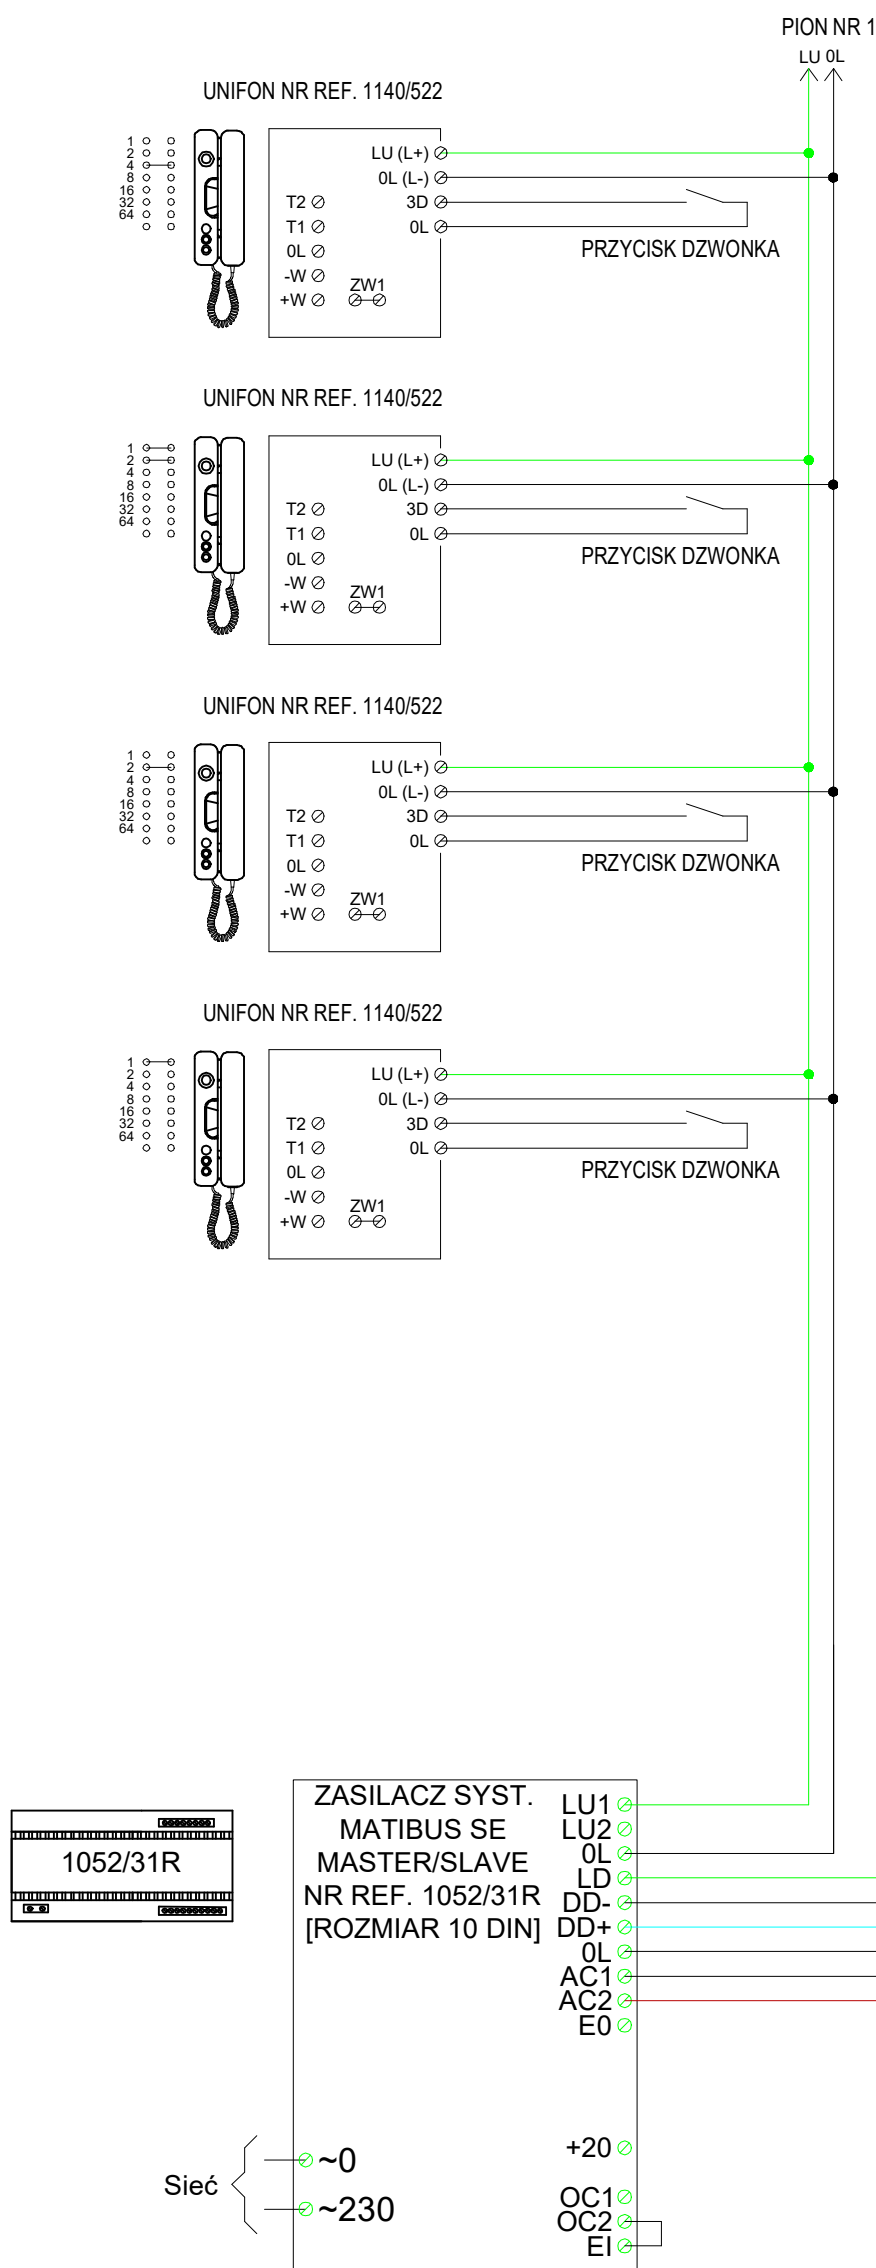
PION NR 1
LU 0L

UNIFON NR REF. 1140/522

1
2
4
8
16
32
64

LU (L+)
0L (L-)
T2
3D
T1
0L
0L
-W
+W
ZW1

PRZYCISK DZWONKA

UNIFON NR REF. 1140/522

1
2
4
8
16
32
64

LU (L+)
0L (L-)
T2
3D
T1
0L
0L
-W
+W
ZW1

PRZYCISK DZWONKA

UNIFON NR REF. 1140/522

1
2
4
8
16
32
64

LU (L+)
0L (L-)
T2
3D
T1
0L
0L
-W
+W
ZW1

PRZYCISK DZWONKA

UNIFON NR REF. 1140/522

1
2
4
8
16
32
64

LU (L+)
0L (L-)
T2
3D
T1
0L
0L
-W
+W
ZW1

PRZYCISK DZWONKA

1052/31R

ZASILACZ SYST. MATIBUS SE MASTER/SLAVE NR REF. 1052/31R [ROZMIAR 10 DIN]

LU1
LU2
0L
LD
DD-
DD+
0L
AC1
AC2
E0

+20

Sieć
~0
~230

OC1
OC2
EI